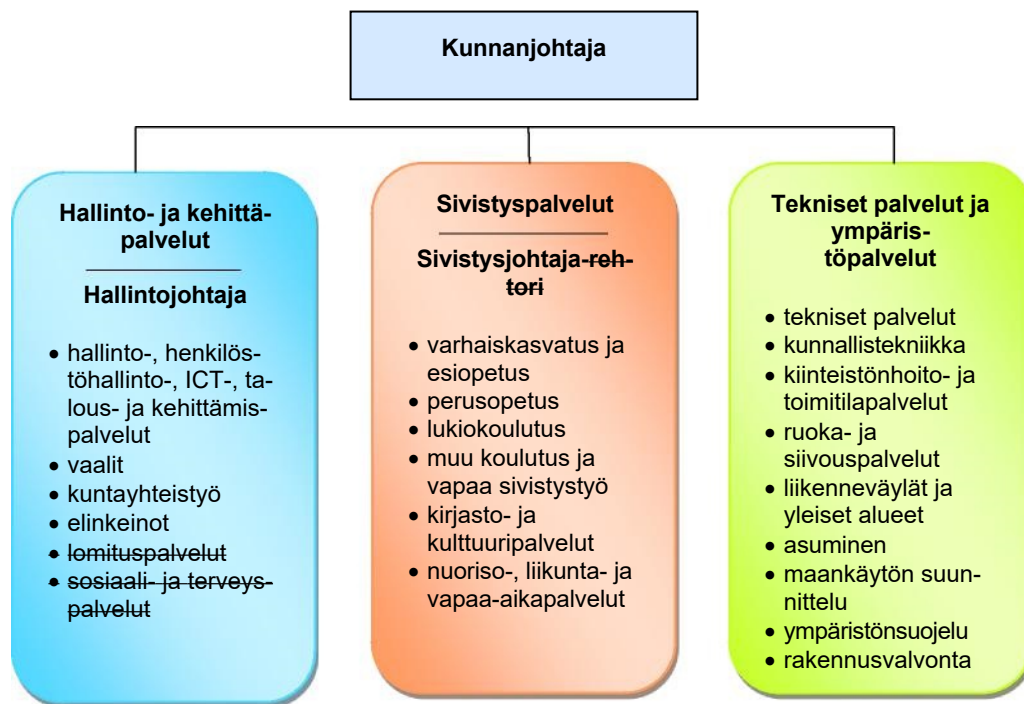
Kunnanjohtaja

Hallinto- ja kehittäpalvelut

Hallintojohtaja

- hallinto-, henkilöstöhallinto-, ICT-, talous- ja kehittämispalvelut
- vaalit
- kuntayhteistyö
- elinkeinot
- lomituspalvelut
- sosiaali- ja terveyspalvelut

Sivistyspalvelut

Sivistysjohtaja-rehtori

- varhaiskasvatus ja esiopetus
- perusopetus
- lukiokoulutus
- muu koulutus ja vapaa sivistystyö
- kirjasto- ja kulttuuripalvelut
- nuoriso-, liikunta- ja vapaa-aikapalvelut

Tekniset palvelut ja ympäristöpalvelut

- tekniset palvelut
- kunnallistekniikka
- kiinteistönhoito- ja toimitilapalvelut
- ruoka- ja siivouspalvelut
- liikenneväylät ja yleiset alueet
- asuminen
- maankäytön suunnittelu
- ympäristönsuojelu
- rakennusvalvonta